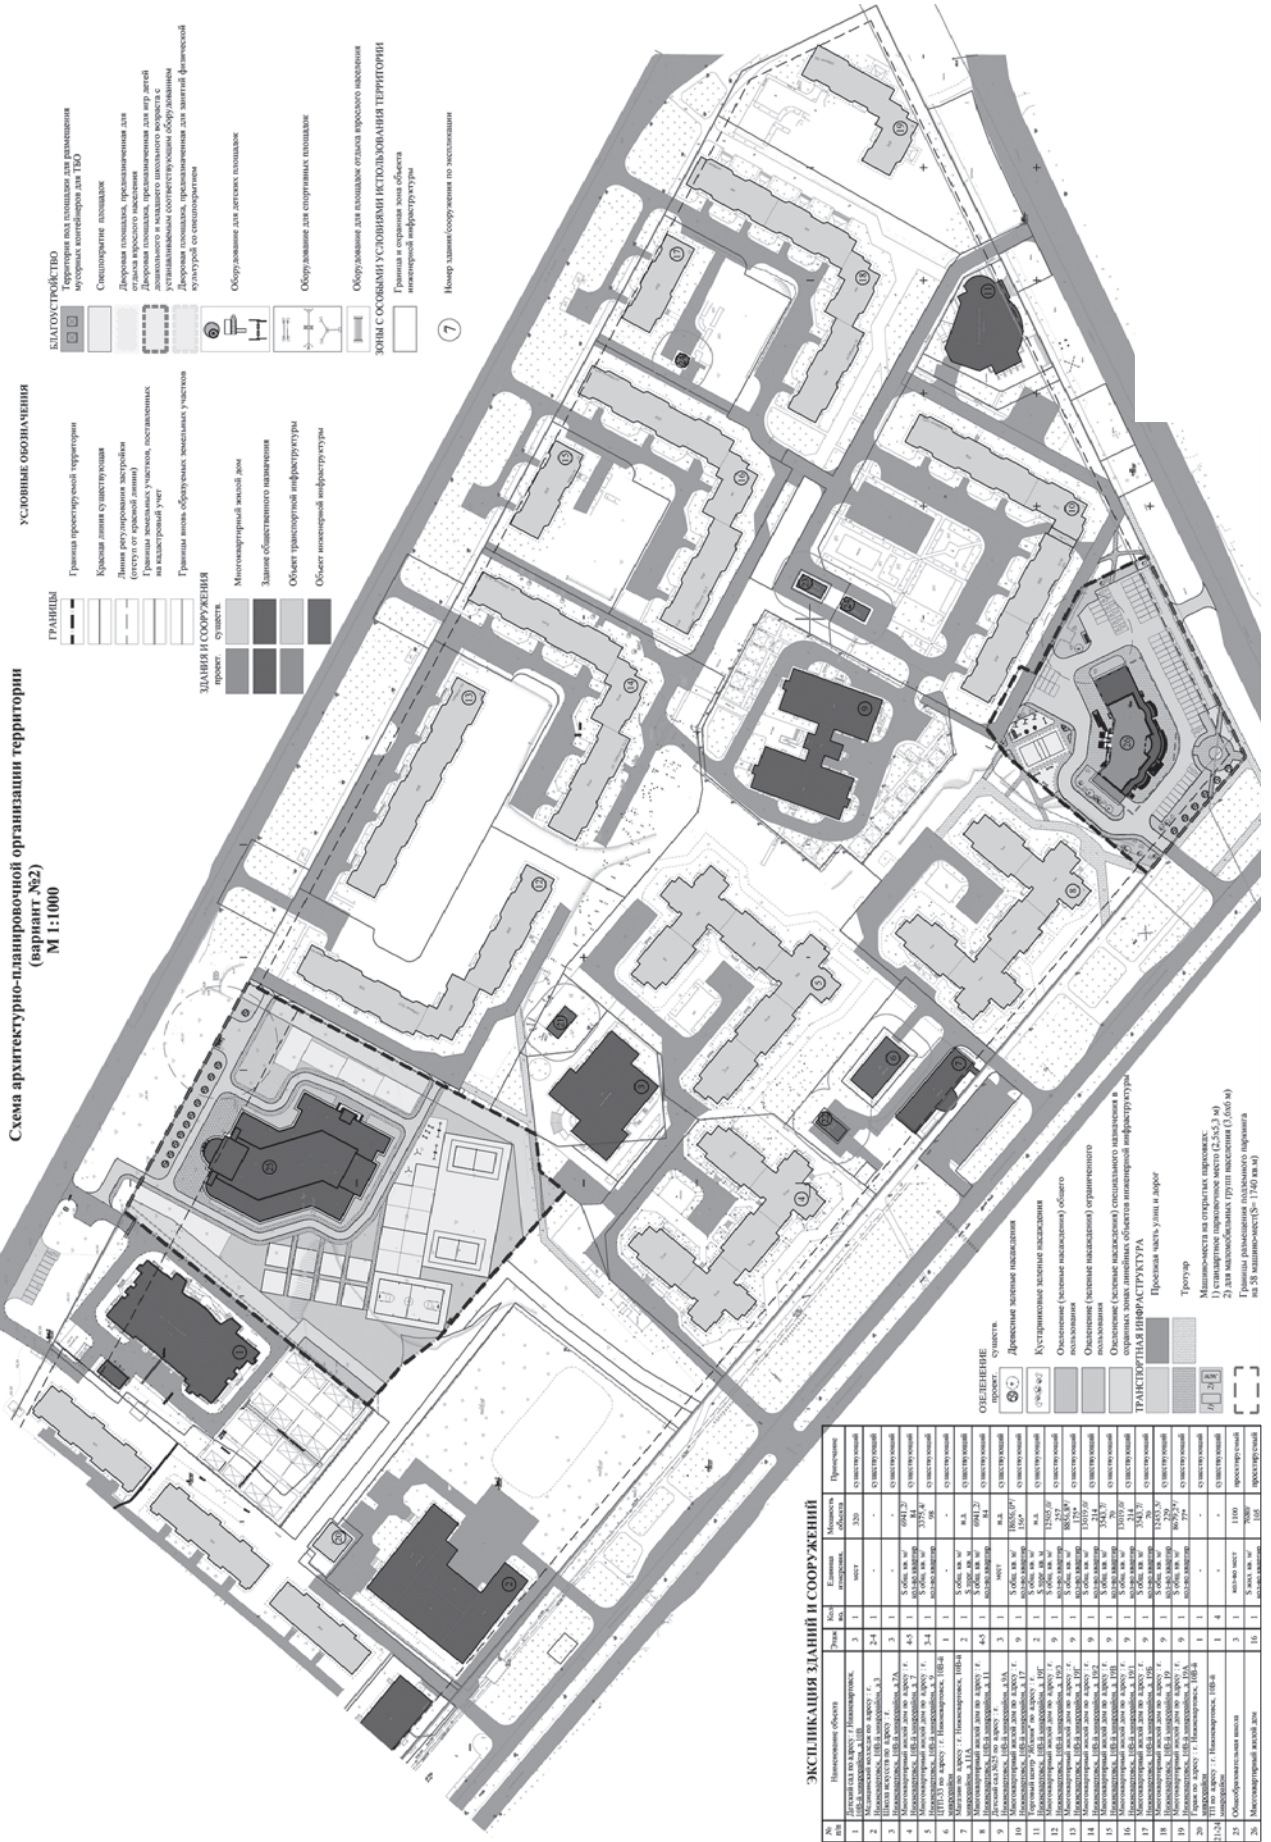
Схема архитектурно-планировочной организации территории
(вариант №2)
М 1:1000

УСЛОВНЫЕ ОБОЗНАЧЕНИЯ

ГРАНИЦЫ
Граница проектируемой территории
Красная линия существующая
Линия регулирования застройки (отступ от красной линии)
Границы земельных участков, поставленных на кадастровый учет
Границы вновь образуемых земельных участков

ЗДАНИЯ И СООРУЖЕНИЯ
проект. существ.
Многоквартирный жилой дом
Здание общественного назначения
Объект транспортной инфраструктуры
Объект инженерной инфраструктуры

БЛАГОУСТРОЙСТВО
Территория под площадки для размещения мусорных контейнеров для ТБО
Спецпокрытие площадок
Дворовая площадка, предназначенная для отдыха взрослого населения
Дворовая площадка, предназначенная для игр детей дошкольного и младшего школьного возраста с устанавливаемым соответствующим оборудованием
Дворовая площадка, предназначенная для занятий физической культурой со спецоборудованием
Оборудование для детских площадок
Оборудование для спортивных площадок
Оборудование для площадок отдыха взрослого населения
ЗОНЫ С ОСОБЫМИ УСЛОВИЯМИ ИСПОЛЬЗОВАНИЯ ТЕРРИТОРИИ
Граница и охранная зона объектов инженерной инфраструктуры
7 Номер здания/сооружения по экспликации

ОЗЕЛЕНЕНИЕ
проект. существ.
Древесные зеленые насаждения
Кустарниковые зеленые насаждения
Озеленение (зеленые насаждения) общего пользования
Озеленение (зеленые насаждения) ограниченного пользования
Озеленение (зеленые насаждения) специального назначения в охранных зонах линейных объектов инженерной инфраструктуры
ТРАНСПОРТНАЯ ИНФРАСТРУКТУРА
Проезжая часть улиц и дорог
Тротуар
Машино-места на открытых парковках:
1) стандартное парковочное место (2,5х5,3 м)
2) для маломобильных групп населения (3,6х6 м)
Границы размещения подземного паркинга на 58 машино-мест(S= 1740 кв.м)

ЭКСПЛИКАЦИЯ ЗДАНИЙ И СООРУЖЕНИЙ

| № п/п | Наименование объекта | Этаж. | Кол-во | Единица измерения | Мощность объекта | Примечание |
|---|---|---|---|---|---|---|
| 1 | Детский сад по адресу: г. Нижневартовск, 10В-й микрорайон, д.10В | 3 | 1 | мест | 320 | существующий |
| 2 | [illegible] | 2-4 | 1 | - | - | существующий |
| 3 | Школа искусств по адресу: г. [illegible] | 3 | 1 | - | - | существующий |
| 4 | Многоквартирный жилой дом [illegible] | 4-5 | 1 | S общ. кв. м/ кол-во квартир | 6941,2/ 84 | существующий |
| 5 | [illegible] | 3-4 | 1 | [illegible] | 3374/ 98 | существующий |
| 6 | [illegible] | 1 | 1 | - | - | существующий |
| 7 | Магазин по адресу: г. Нижневартовск, 10В-й микрорайон, д.11А | 2 | 1 | S общ. кв. м | н.д. | существующий |
| 8 | Многоквартирный жилой дом по адресу: г. Нижневартовск, 10В-й микрорайон, д. 11 | 4-5 | 1 | S общ. кв. м/ кол-во квартир | 6941,2/ 84 | существующий |
| 9 | Детский сад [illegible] | 3 | 1 | мест | н.д. | существующий |
| 10 | Многоквартирный жилой дом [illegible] | 9 | 1 | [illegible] | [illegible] | существующий |
| 11 | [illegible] | 1 | 1 | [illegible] | н.д. | существующий |
| 12 | Многоквартирный жилой дом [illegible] | 9 | 1 | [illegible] | 12505,0/ 257 | существующий |
| 13 | Многоквартирный жилой дом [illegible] | 9 | 1 | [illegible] | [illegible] | существующий |
| 14 | Многоквартирный жилой дом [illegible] | 9 | 1 | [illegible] | 13019,0/ 214 | существующий |
| 15 | Многоквартирный жилой дом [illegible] | 9 | 1 | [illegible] | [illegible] | существующий |
| 16 | Многоквартирный жилой дом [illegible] | 9 | 1 | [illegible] | 13019,0/ 214 | существующий |
| 17 | Многоквартирный жилой дом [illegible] | 9 | 1 | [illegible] | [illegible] | существующий |
| 18 | Многоквартирный жилой дом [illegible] | 9 | 1 | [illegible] | 12455,5/ 229 | существующий |
| 19 | Многоквартирный жилой дом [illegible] | 9 | 1 | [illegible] | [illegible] | существующий |
| 20 | Гараж по адресу: г. Нижневартовск, 10В-й микрорайон | 1 | 1 | - | - | существующий |
| 21-24 | ТП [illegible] | 1 | 4 | - | - | существующий |
| 25 | Общеобразовательная школа | 3 | 1 | кол-во мест | 1100 | проектируемый |
| 26 | Многоквартирный жилой дом | 16 | 1 | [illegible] | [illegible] | проектируемый |